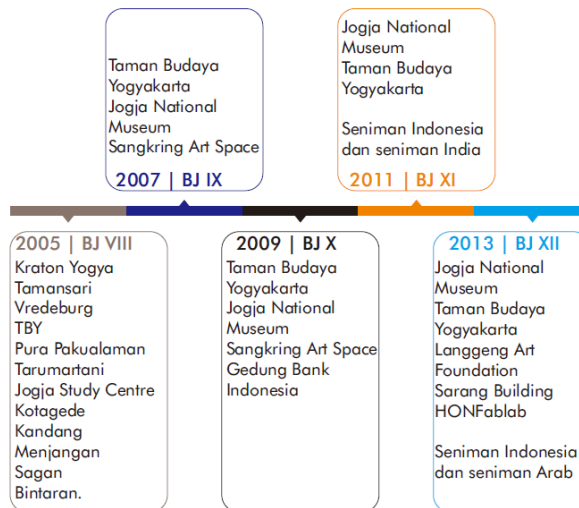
2005 | BJ VIII
Kraton Yogya
Tamansari
Vredeburg
TBY
Pura Pakualaman
Tarumartani
Jogja Study Centre
Kotagede
Kandang
Menjangan
Sagan
Bintaran.

2007 | BJ IX
Taman Budaya Yogyakarta
Jogja National Museum
Sangkring Art Space

2009 | BJ X
Taman Budaya Yogyakarta
Jogja National Museum
Sangkring Art Space
Gedung Bank Indonesia

2011 | BJ XI
Jogja National Museum
Taman Budaya Yogyakarta

Seniman Indonesia dan seniman India

2013 | BJ XII
Jogja National Museum
Taman Budaya Yogyakarta
Langgeng Art Foundation
Sarang Building
HONFablab

Seniman Indonesia dan seniman Arab